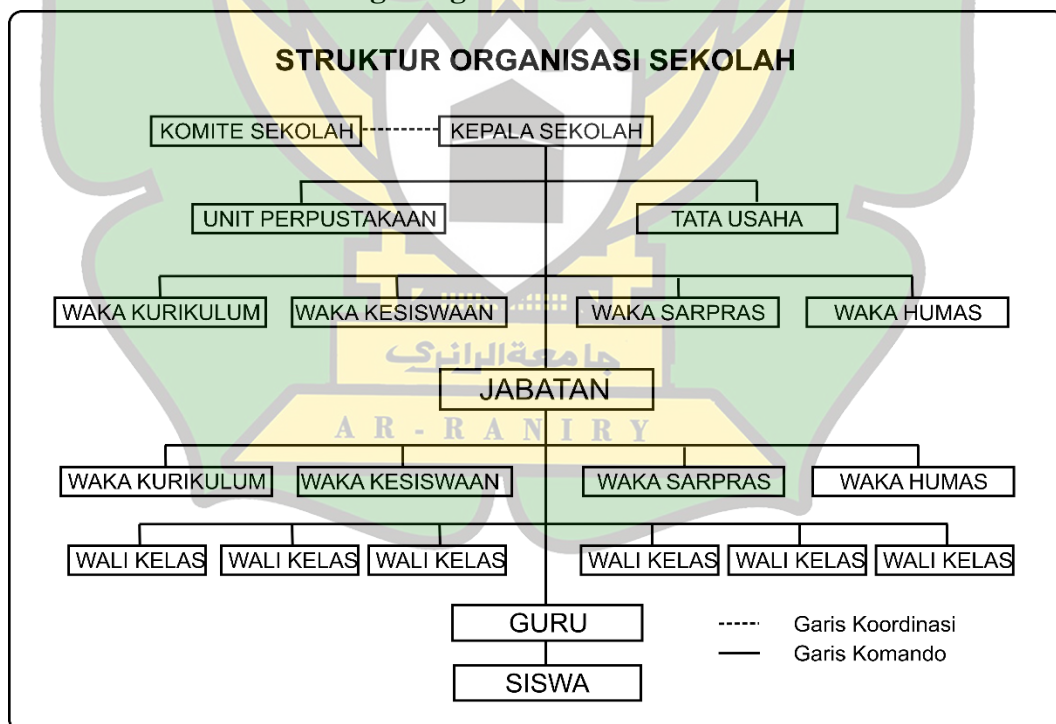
STRUKTUR ORGANISASI SEKOLAH

KOMITE SEKOLAH

KEPALA SEKOLAH

UNIT PERPUSTAKAAN

TATA USAHA

WAKA KURIKULUM

WAKA KESISWAAN

WAKA SARPRAS

WAKA HUMAS

جامعة الرانري

JABATAN

A R - R A N I R Y

WAKA KURIKULUM

WAKA KESISWAAN

WAKA SARPRAS

WAKA HUMAS

WALI KELAS

WALI KELAS

WALI KELAS

WALI KELAS

WALI KELAS

WALI KELAS

GURU

SISWA

Garis Koordinasi

Garis Komando